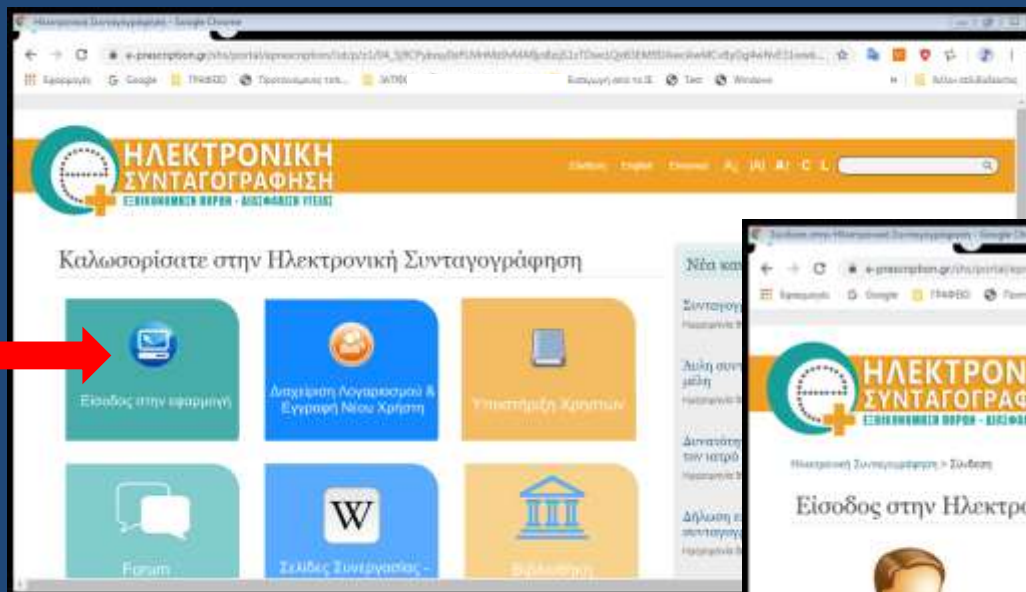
Ηλεκτρονική Συνταγογράφηση - Google Chrome

e-prescription.gr

Εφαρμογές Google ΓΡΑΦΕΙΟ Windows

ΗΛΕΚΤΡΟΝΙΚΗ ΣΥΝΤΑΓΟΓΡΑΦΗΣΗ

ΕΞΟΙΚΟΝΟΜΗΣΗ ΠΟΡΩΝ - ΔΙΑΣΦΑΛΙΣΗ ΥΓΕΙΑΣ

Ελληνικά English Deutsch A- (A) A+ C L

Καλωσορίσατε στην Ηλεκτρονική Συνταγογράφηση

Είσοδος στην εφαρμογή

Διαχείριση Λογαριασμού & Εγγραφή Νέου Χρήστη

Υποστήριξη Χρηστών

Forum

Σελίδες Συνεργασίας -

Βιβλιοθήκη

Νέα και

Συνταγογ

Λύση συν μέλη

Δυνατότη του ιατρό

Δήλωση ε συνταγογ

Σύνδεση στην Ηλεκτρονική Συνταγογράφηση - Google Chrome

e-prescription.gr

Εφαρμογές Google ΓΡΑΦΕΙΟ

ΗΛΕΚΤΡΟΝ ΣΥΝΤΑΓΟΓΡΑΦ

ΕΞΟΙΚΟΝΟΜΗΣΗ ΠΟΡΩΝ - ΔΙΑΣΦΑ

Ηλεκτρονική Συνταγογράφηση > Σύνδεση

Είσοδος στην Ηλεκτρο